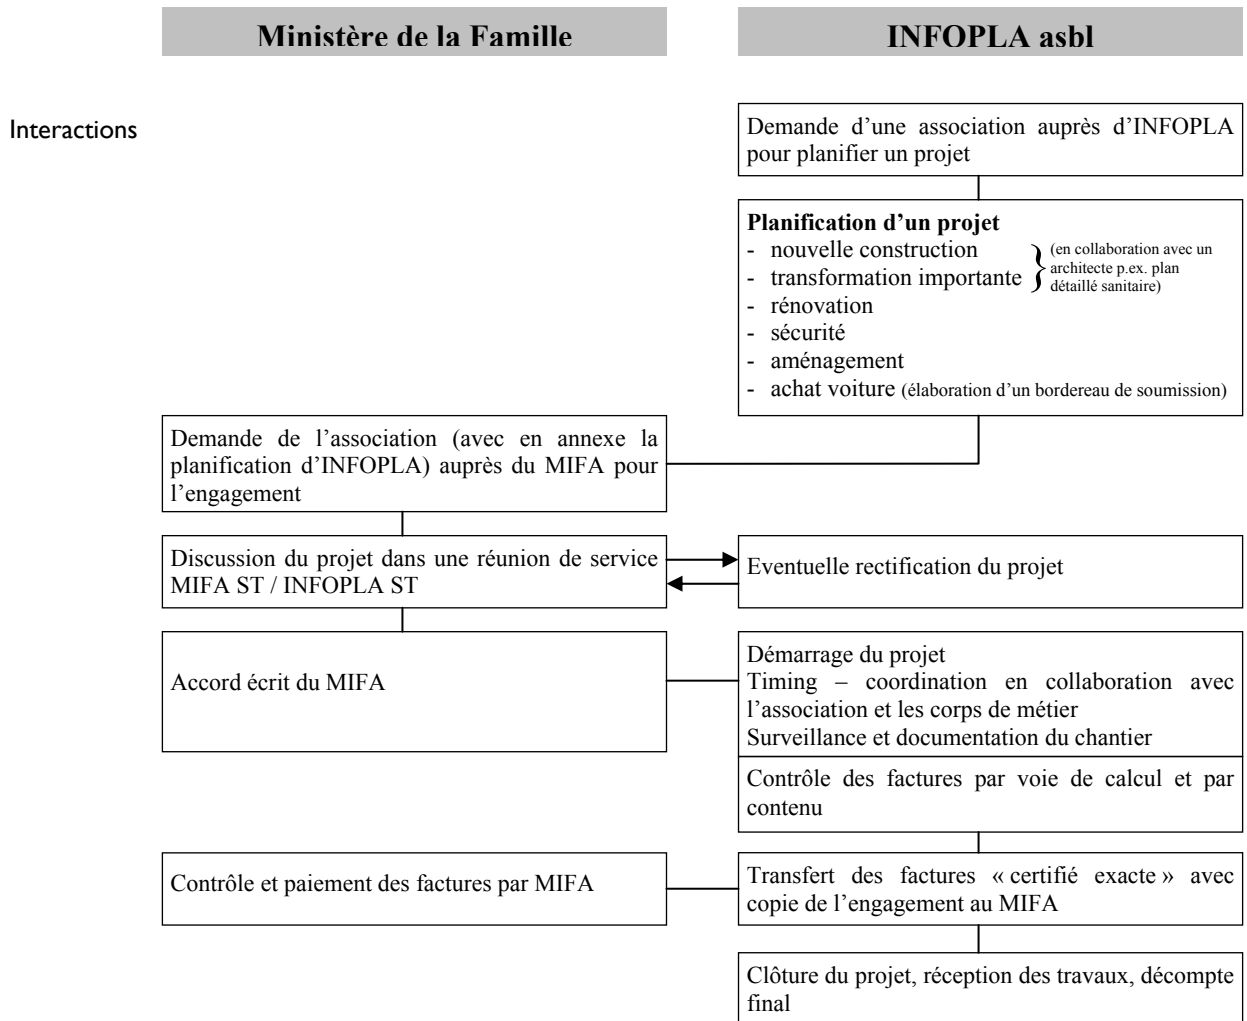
Ministère de la Famille

INFOPLA asbl

Interactions

Demande d'une association auprès d'INFOPLA pour planifier un projet

**Planification d'un projet**
- nouvelle construction
- transformation importante
(en collaboration avec un architecte p.ex. plan détaillé sanitaire)
- rénovation
- sécurité
- aménagement
- achat voiture (élaboration d'un bordereau de soumission)

Demande de l'association (avec en annexe la planification d'INFOPLA) auprès du MIFA pour l'engagement

Discussion du projet dans une réunion de service MIFA ST / INFOPLA ST

Eventuelle rectification du projet

Accord écrit du MIFA

Démarrage du projet
Timing – coordination en collaboration avec l'association et les corps de métier
Surveillance et documentation du chantier

Contrôle des factures par voie de calcul et par contenu

Contrôle et paiement des factures par MIFA

Transfert des factures « certifié exacte » avec copie de l'engagement au MIFA

Clôture du projet, réception des travaux, décompte final